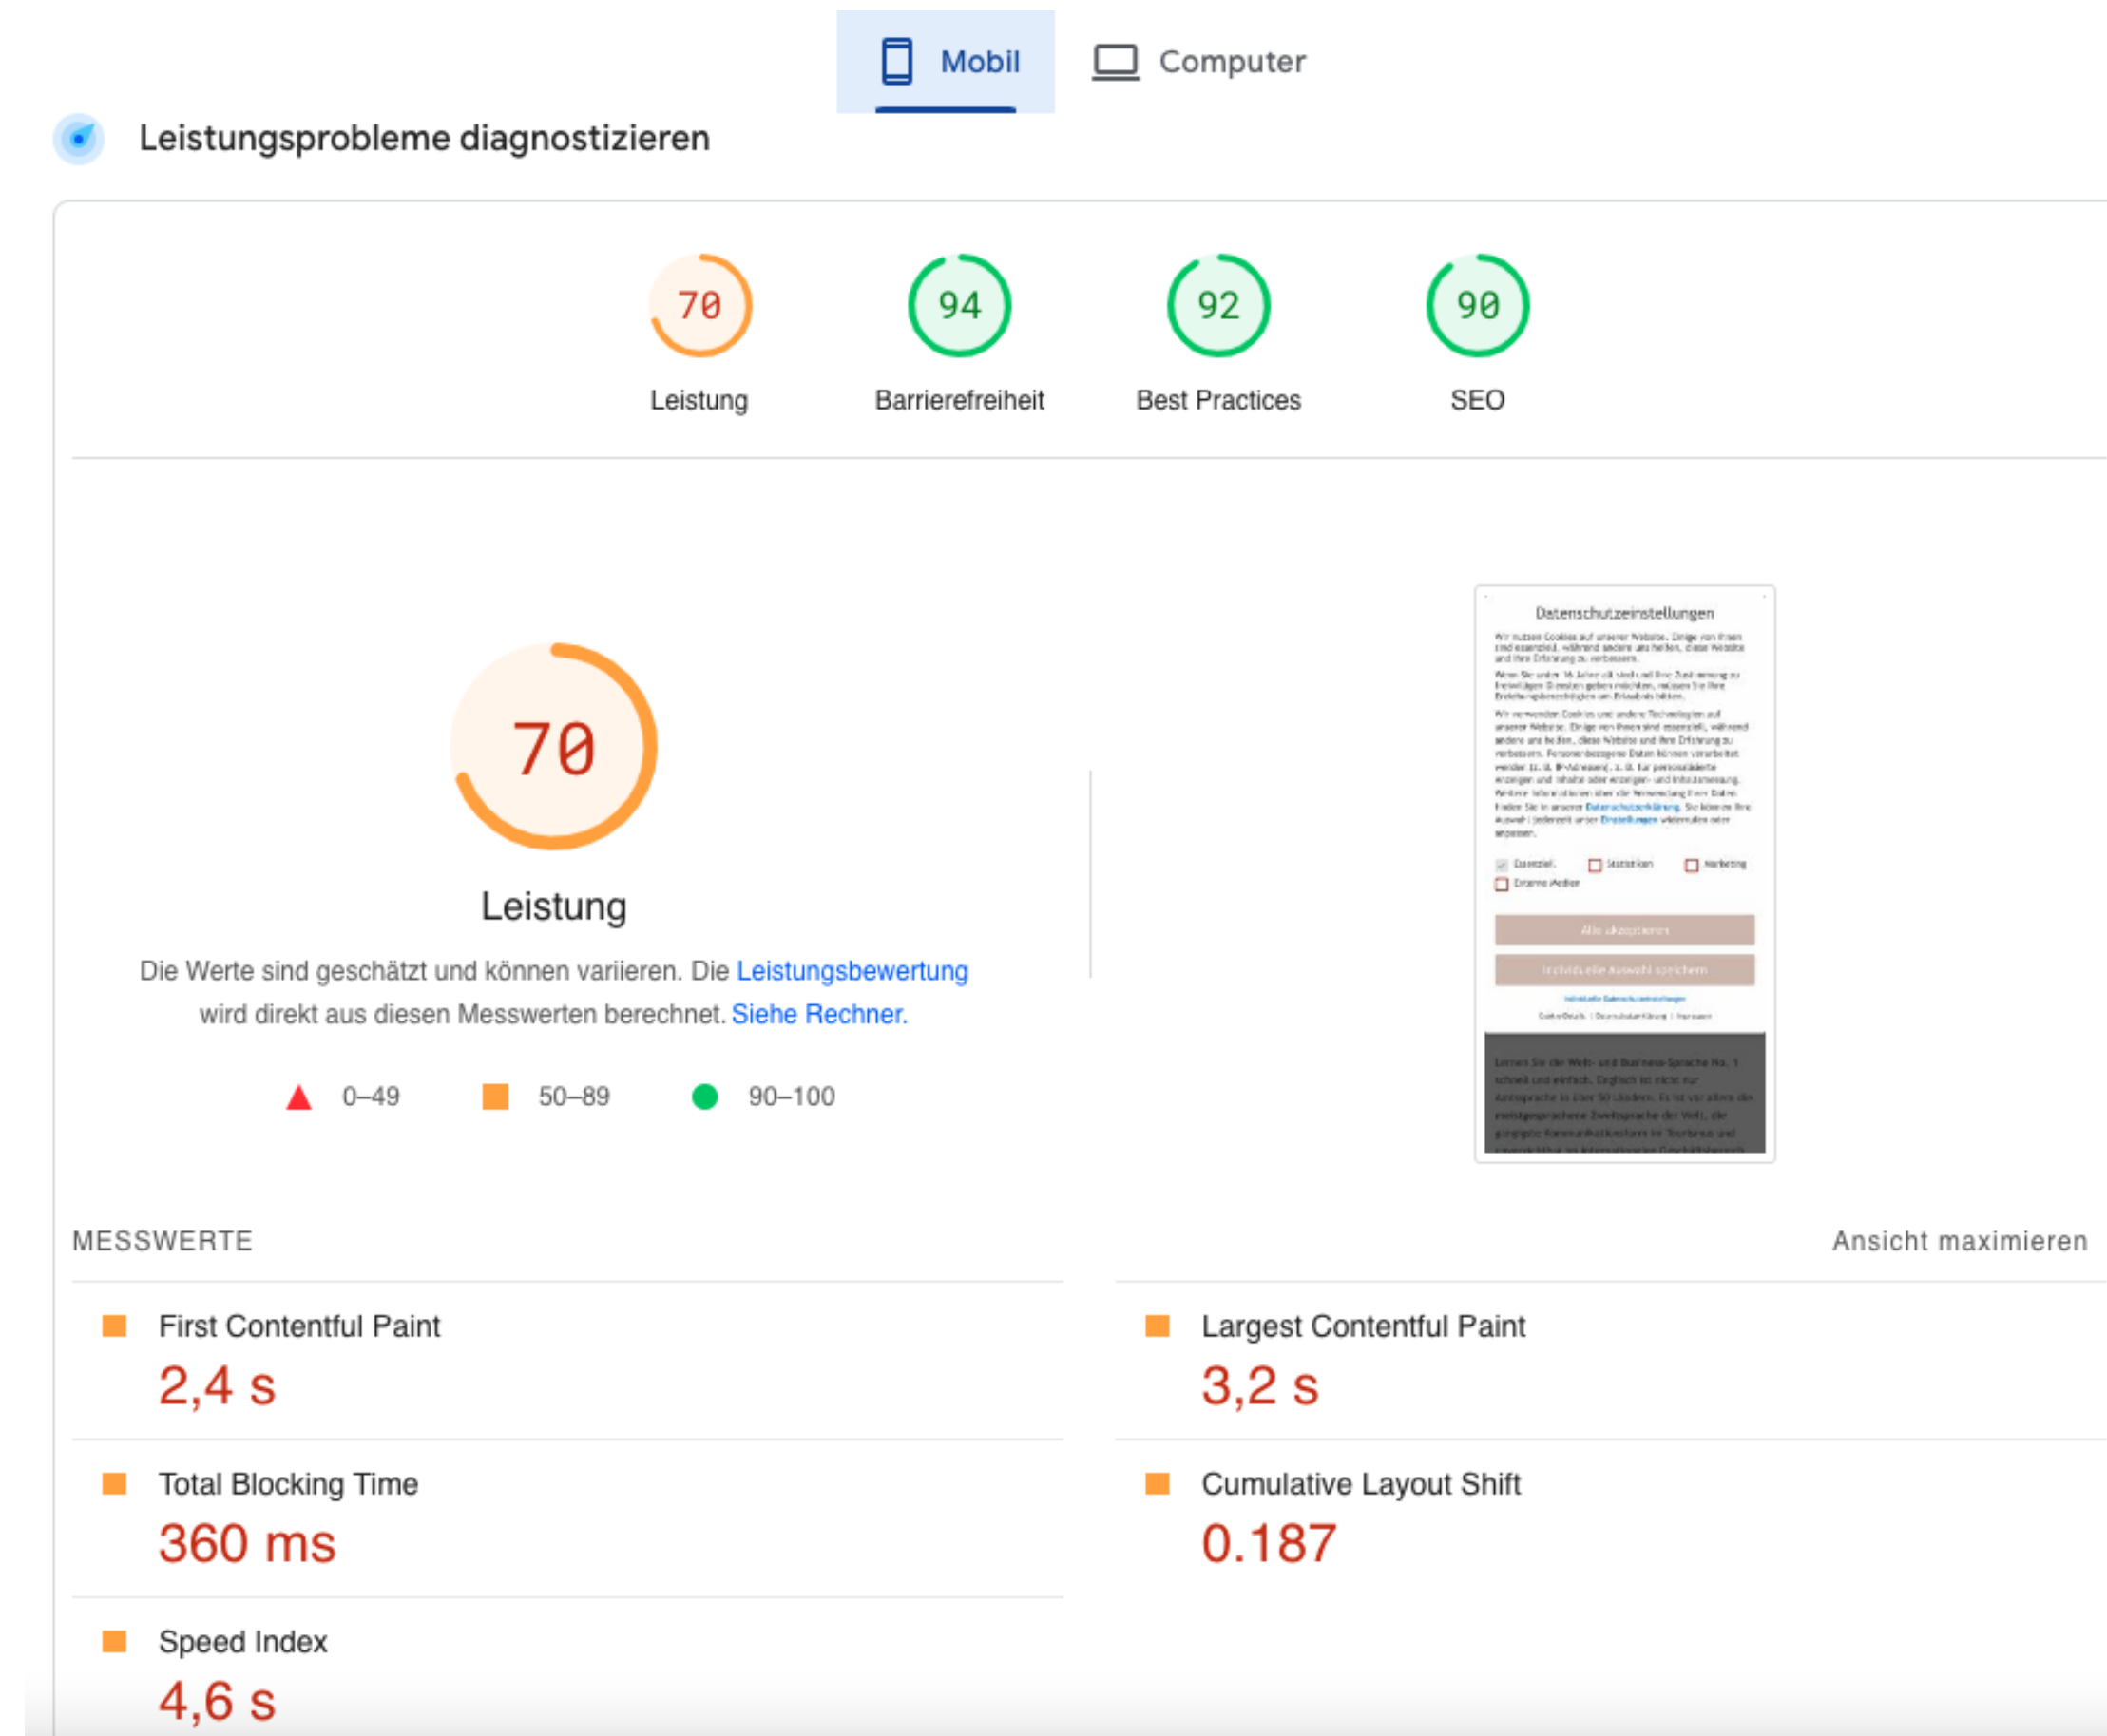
Mobil Computer

Leistungsprobleme diagnostizieren

70
Leistung

94
Barrierefreiheit

92
Best Practices

90
SEO

70

Leistung

Die Werte sind geschätzt und können variieren. Die Leistungsbewertung wird direkt aus diesen Messwerten berechnet. Siehe Rechner.

0–49 50–89 90–100

Datenschutzeinstellungen

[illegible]

MESSWERTE

Ansicht maximieren

First Contentful Paint
2,4 s

Largest Contentful Paint
3,2 s

Total Blocking Time
360 ms

Cumulative Layout Shift
0.187

Speed Index
4,6 s